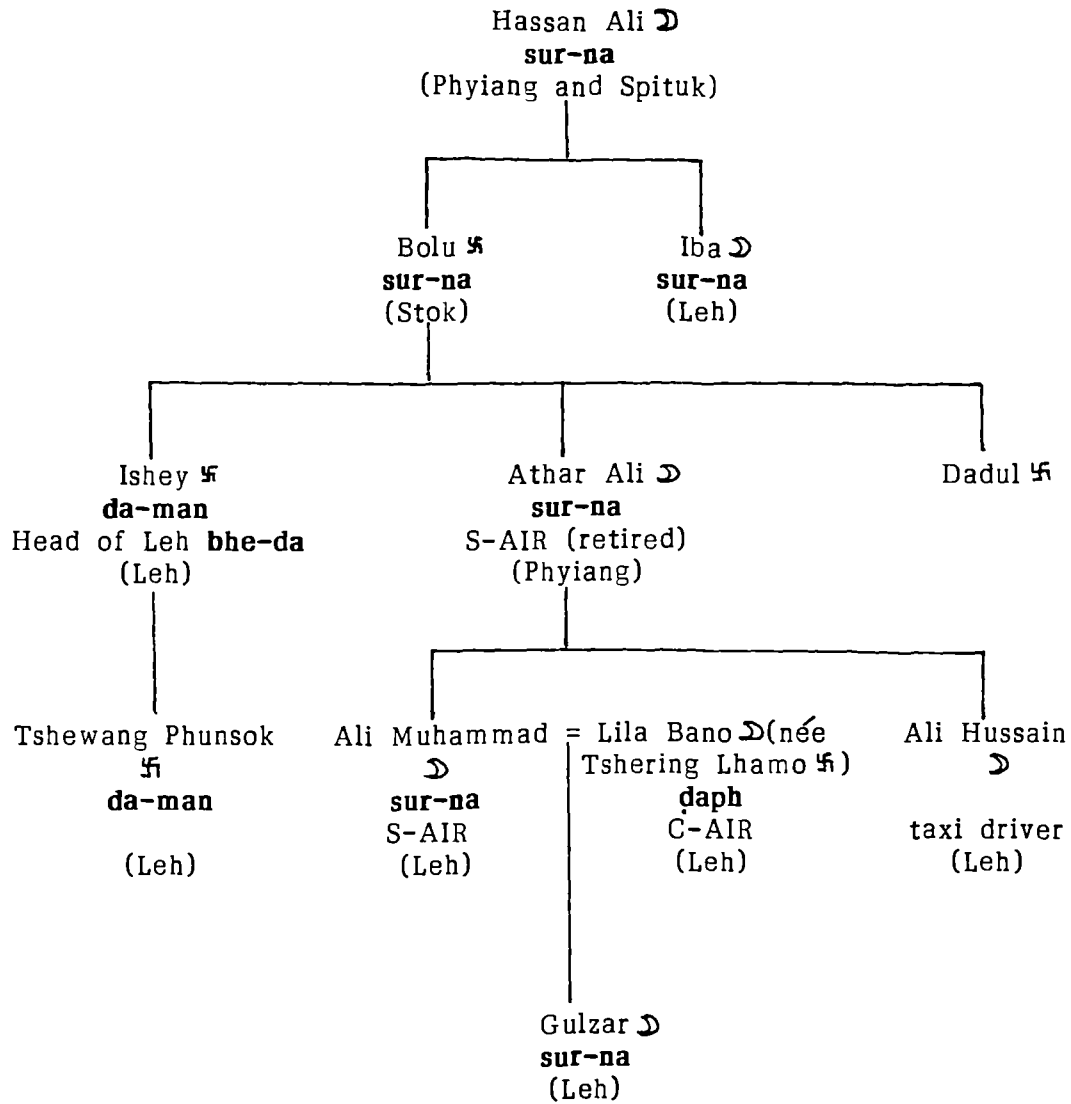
Hassan Ali ☽
sur-na
(Phyiang and Spituk)

Bolu 卐
sur-na
(Stok)

Iba ☽
sur-na
(Leh)

Ishey 卐
da-man
Head of Leh bhe-da
(Leh)

Athar Ali ☽
sur-na
S-AIR (retired)
(Phyiang)

Dadul 卐

Tshewang Phunsok
卐
da-man
(Leh)

Ali Muhammad
☽
sur-na
S-AIR
(Leh)

= Lila Bano ☽(née
Tshering Lhamo 卐)
ḍaph
C-AIR
(Leh)

Ali Hussain
☽
taxi driver
(Leh)

Gulzar ☽
sur-na
(Leh)